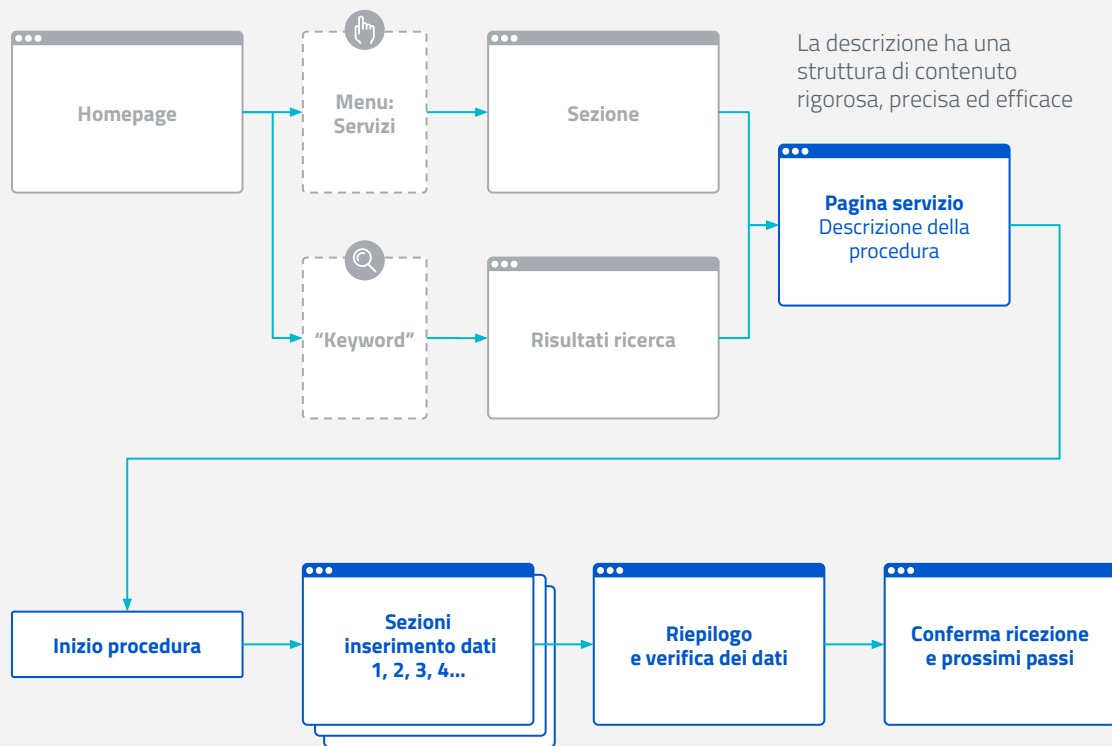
Homepage

Menu: Servizi

Sezione

La descrizione ha una struttura di contenuto rigorosa, precisa ed efficace

Pagina servizio
Descrizione della procedura

“Keyword”

Risultati ricerca

Inizio procedura

Sezioni inserimento dati 1, 2, 3, 4...

Riepilogo e verifica dei dati

Conferma ricezione e prossimi passi